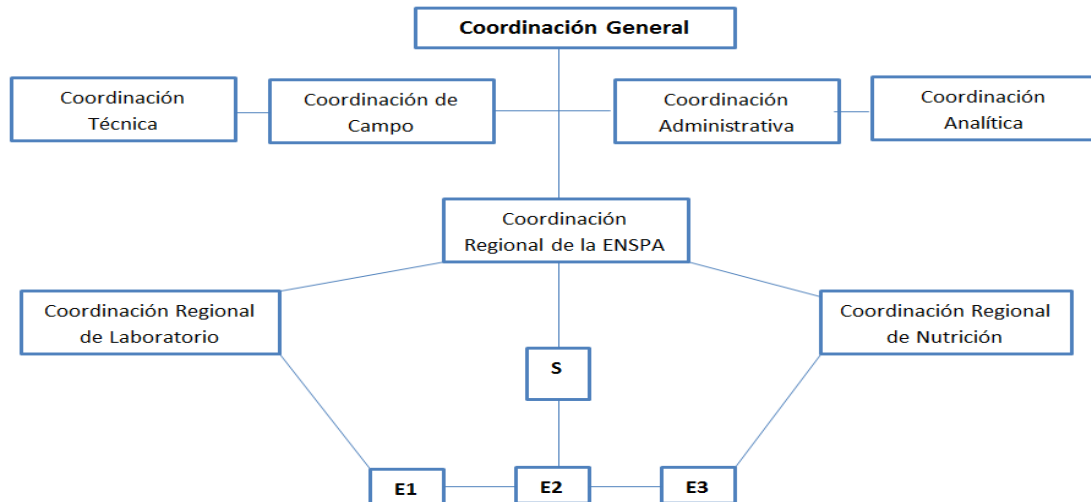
Coordinación General

Coordinación Técnica

Coordinación de Campo

Coordinación Administrativa

Coordinación Analítica

Coordinación Regional de la ENSPA

Coordinación Regional de Laboratorio

Coordinación Regional de Nutrición

S

E1

E2

E3